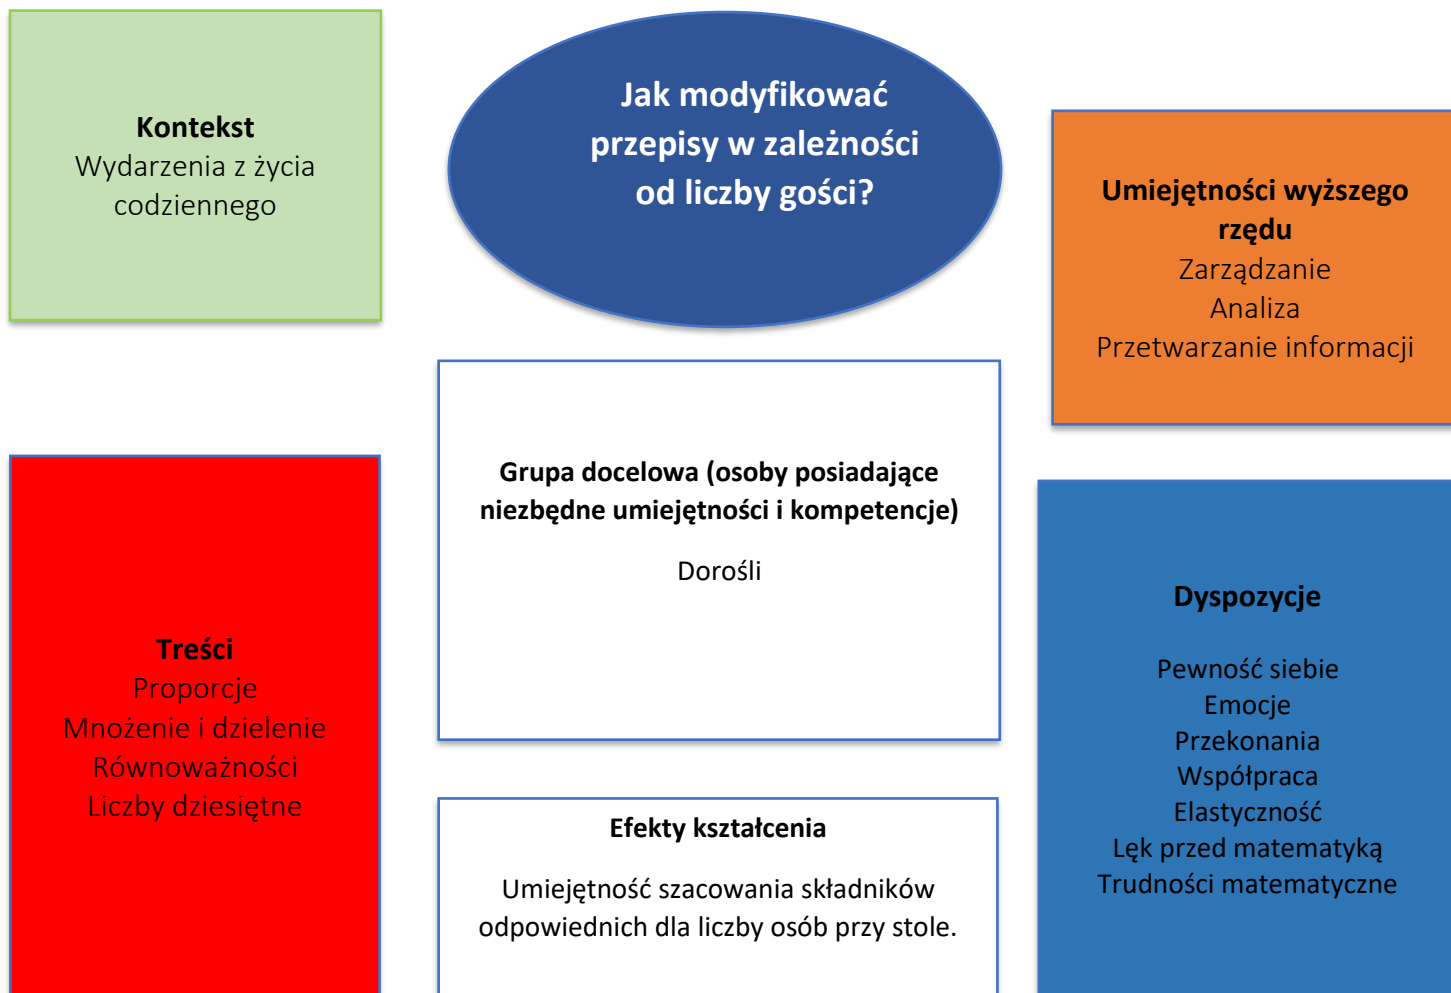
Kontekst
Wydarzenia z życia codziennego

Jak modyfikować przepisy w zależności od liczby gości?

Umiejętności wyższego rzędu
Zarządzanie
Analiza
Przetwarzanie informacji

Grupa docelowa (osoby posiadające niezbędne umiejętności i kompetencje)

Dorośli

Treści
Proporcje
Mnożenie i dzielenie
Równoważności
Liczby dziesiętne

Dyspozycje

Pewność siebie
Emocje
Przekonania
Współpraca
Elastyczność
Lęk przed matematyką
Trudności matematyczne

Efekty kształcenia

Umiejętność szacowania składników odpowiednich dla liczby osób przy stole.